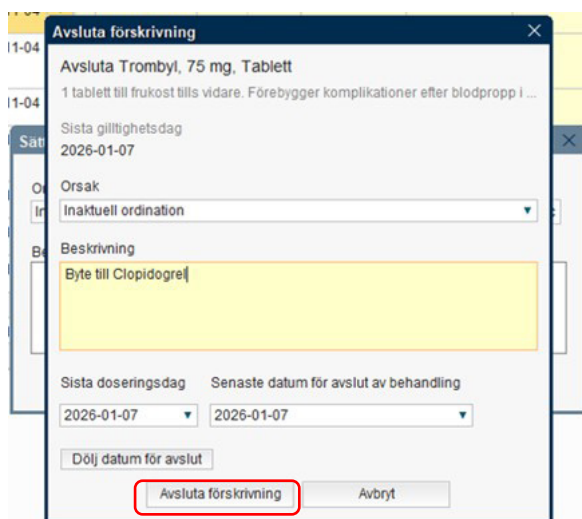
Avsluta förskrivning

Avsluta Trombyl, 75 mg, Tablett

1 tablett till frukost tills vidare. Förebygger komplikationer efter blodpropp i ...

Sista giltighetsdag

2026-01-07

Orsak

Inaktuell ordination

Beskrivning

Byte till Clopidogrel

Sista doseringsdag

Senaste datum för avslut av behandling

2026-01-07

2026-01-07

Dölj datum för avslut

Avsluta förskrivning

Avbryt

I1-04

I1-04

Sät

Or

In

Be